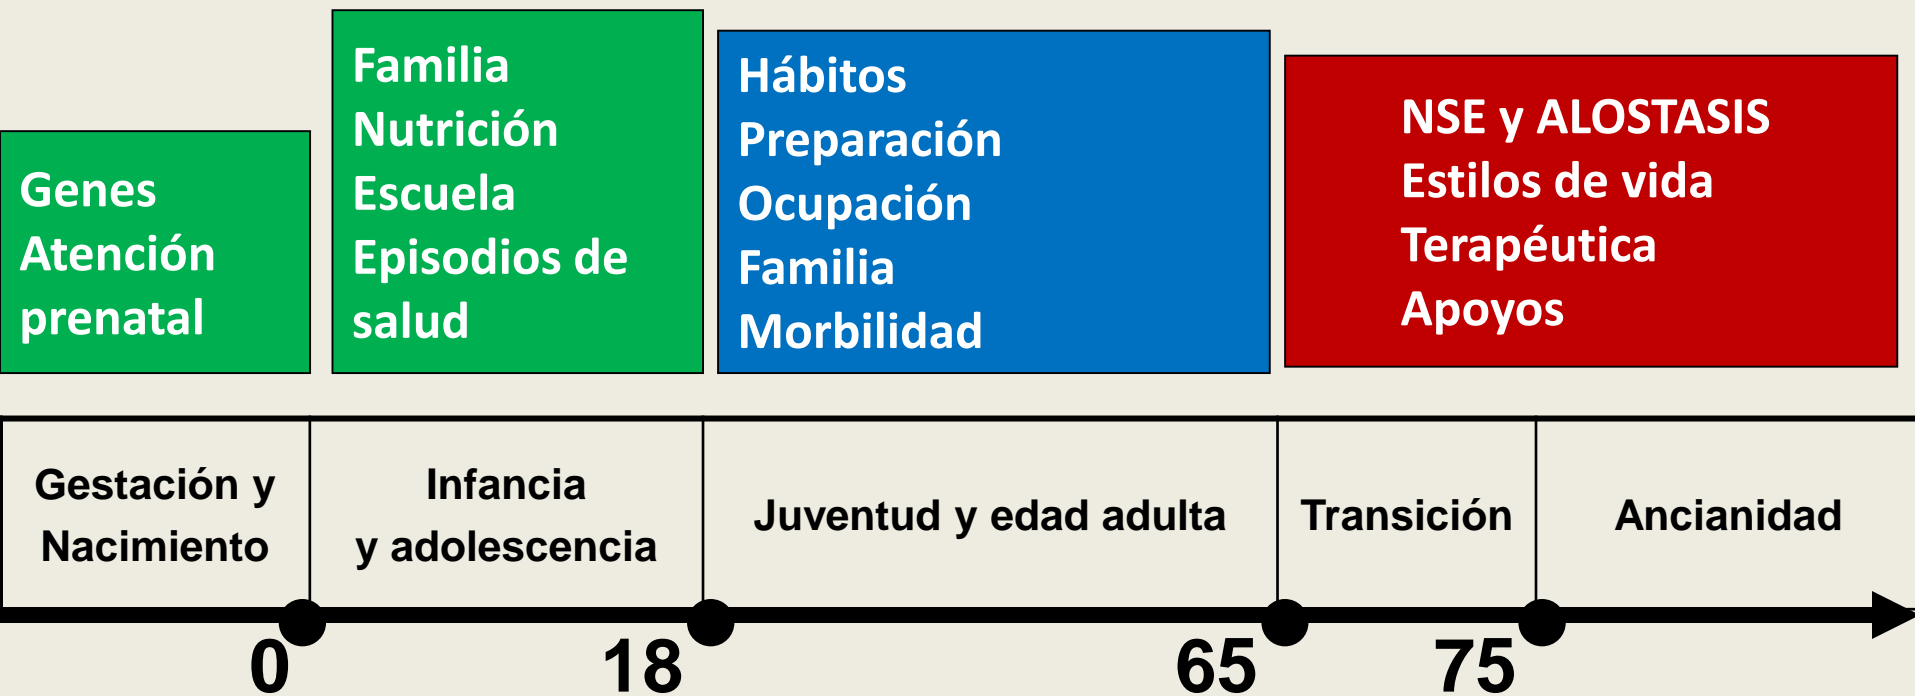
Genes
Atención prenatal

Familia
Nutrición
Escuela
Episodios de salud

Hábitos
Preparación
Ocupación
Familia
Morbilidad

NSE y ALOSTASIS
Estilos de vida
Terapéutica
Apoyos

| Gestación y Nacimiento | Infancia y adolescencia | Juventud y edad adulta | Transición | Ancianidad |
|---|---|---|---|---|

0
18
65
75